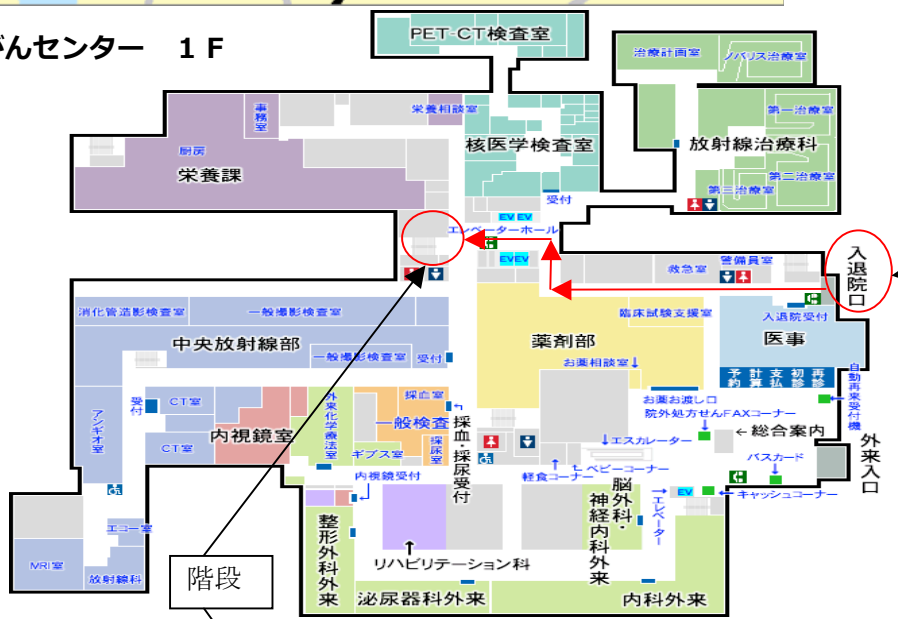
がんセンター　１Ｆ

PET-CT検査室

治療計画室
ノバリス治療室
第一治療室
放射線治療科
第二治療室
第三治療室

事務室
厨房
栄養課
栄養相談室
核医学検査室
受付
EV EV
エレベーターホール
EV EV
警備員室
救急室
入退院口

消化管造影検査室
一般撮影検査室
中央放射線部
一般撮影検査室
受付
薬剤部
臨床試験支援室
入退院受付
医事
お薬相談室
予約
計算
支払
初診
再診
自動再来受付機

アンギオ室
受付
CT室
CT室
内視鏡室
外来化学療法室
ギプス室
採血室
一般検査
採尿室
採血・採尿受付
お薬お渡し口
院外処方せんFAXコーナー
総合案内
エスカレーター
ベビーコーナー
軽食コーナー
バスカード
外来入口

内視鏡受付
エコー室
MRI室
放射線科
整形外科外来
リハビリテーション科
脳外科・神経内科外来
エレベーター
EV
キャッシュコーナー
泌尿器科外来
内科外来

階段